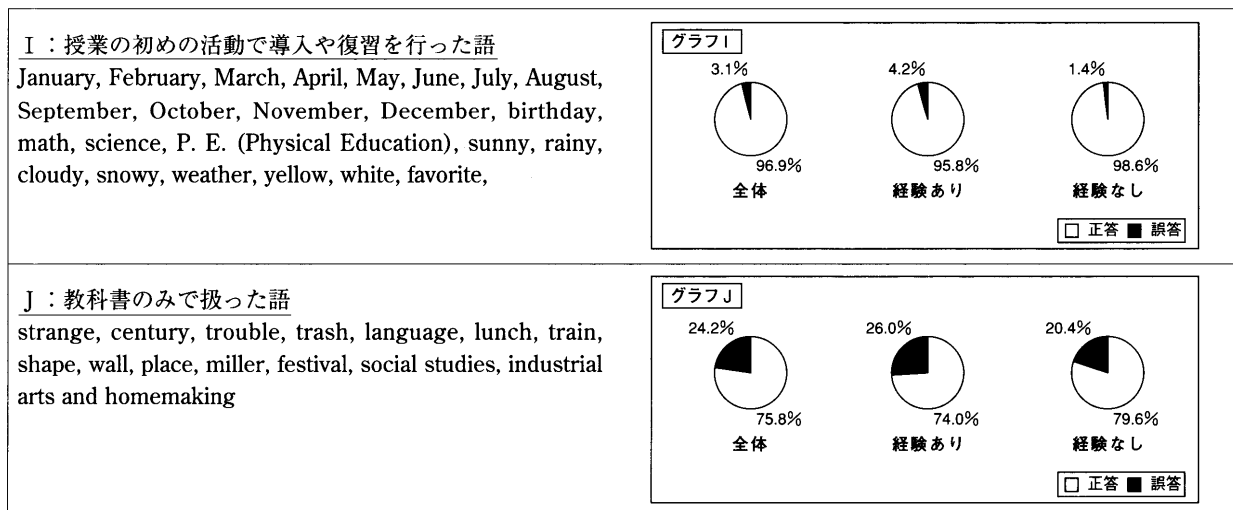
Ｉ：授業の初めの活動で導入や復習を行った語
January, February, March, April, May, June, July, August, September, October, November, December, birthday, math, science, P. E. (Physical Education), sunny, rainy, cloudy, snowy, weather, yellow, white, favorite,

グラフI
3.1%
96.9%
全体
4.2%
95.8%
経験あり
1.4%
98.6%
経験なし
□ 正答 ■ 誤答

Ｊ：教科書のみで扱った語
strange, century, trouble, trash, language, lunch, train, shape, wall, place, miller, festival, social studies, industrial arts and homemaking

グラフJ
24.2%
75.8%
全体
26.0%
74.0%
経験あり
20.4%
79.6%
経験なし
□ 正答 ■ 誤答